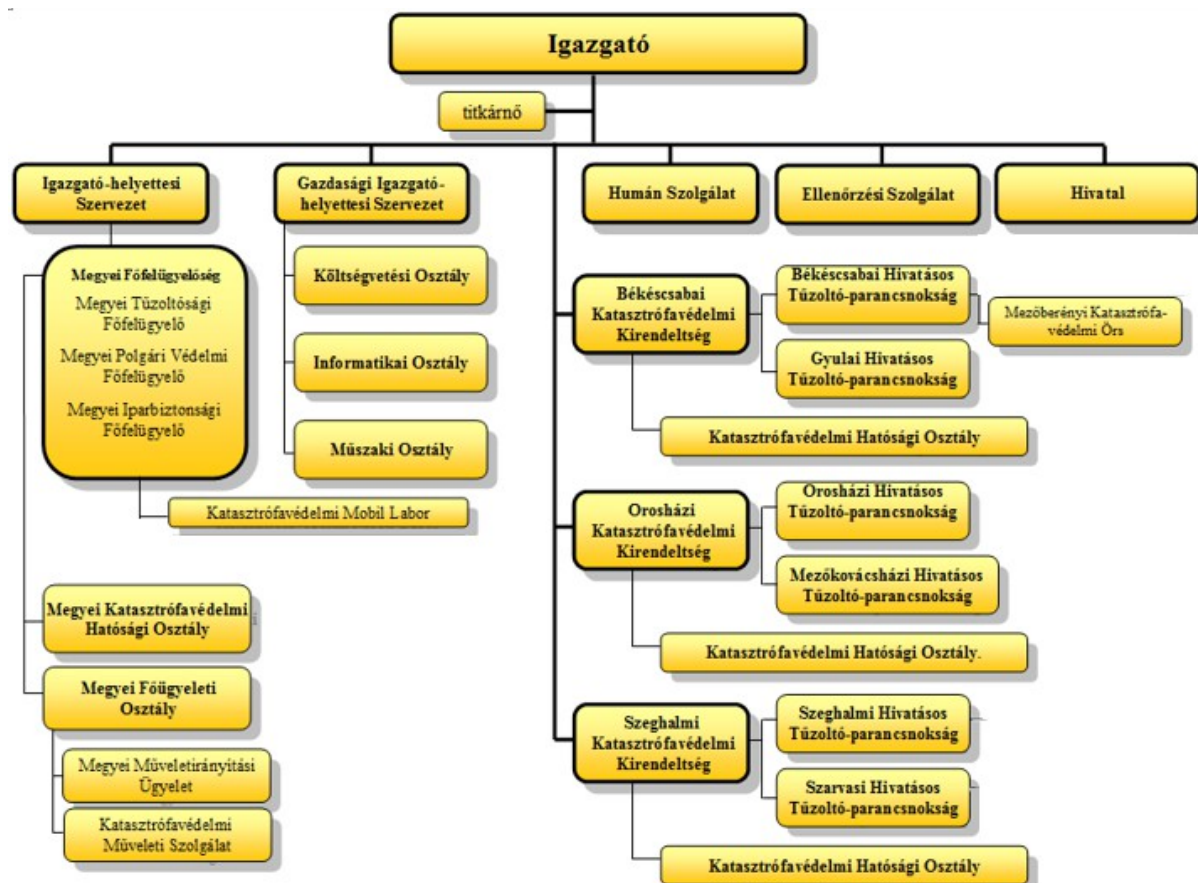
Igazgató

titkárnő

Igazgató-helyettesi Szervezet

Gazdasági Igazgató-helyettesi Szervezet

Humán Szolgálat

Ellenőrzési Szolgálat

Hivatal

Megyei Főfelügyelőség
Megyei Tűzoltósági Főfelügyelő
Megyei Polgári Védelmi Főfelügyelő
Megyei Iparbiztonsági Főfelügyelő

Katasztrófavédelmi Mobil Labor

Megyei Katasztrófavédelmi Hatósági Osztály

Megyei Főügyeleti Osztály

Megyei Műveletirányítási Ügyelet

Katasztrófavédelmi Műveleti Szolgálat

Költségvetési Osztály

Informatikai Osztály

Műszaki Osztály

Békéscsabai Katasztrófavédelmi Kirendeltség

Békéscsabai Hivatásos Tűzoltó-parancsnokság

Mezőberényi Katasztrófavédelmi Örs

Gyulai Hivatásos Tűzoltó-parancsnokság

Katasztrófavédelmi Hatósági Osztály

Orosházi Katasztrófavédelmi Kirendeltség

Orosházi Hivatásos Tűzoltó-parancsnokság

Mezőkovácsházi Hivatásos Tűzoltó-parancsnokság

Katasztrófavédelmi Hatósági Osztály.

Szeghalmi Katasztrófavédelmi Kirendeltség

Szeghalmi Hivatásos Tűzoltó-parancsnokság

Szarvasi Hivatásos Tűzoltó-parancsnokság

Katasztrófavédelmi Hatósági Osztály